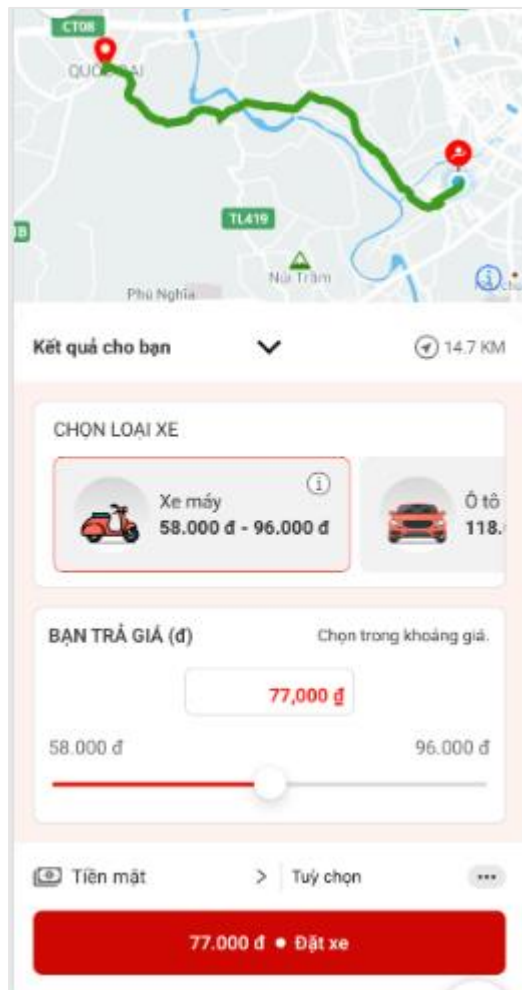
CT08
QUỐC OAI
TL419
Núi Trầm
Phú Nghĩa

Kết quả cho bạn
14.7 KM

CHỌN LOẠI XE

Xe máy
58.000 đ - 96.000 đ

Ô tô
118.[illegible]

BẠN TRẢ GIÁ (đ)
Chọn trong khoảng giá.

77,000 ₫

58.000 đ
96.000 đ

Tiền mặt
>
Tuỳ chọn
•••

77.000 đ • Đặt xe